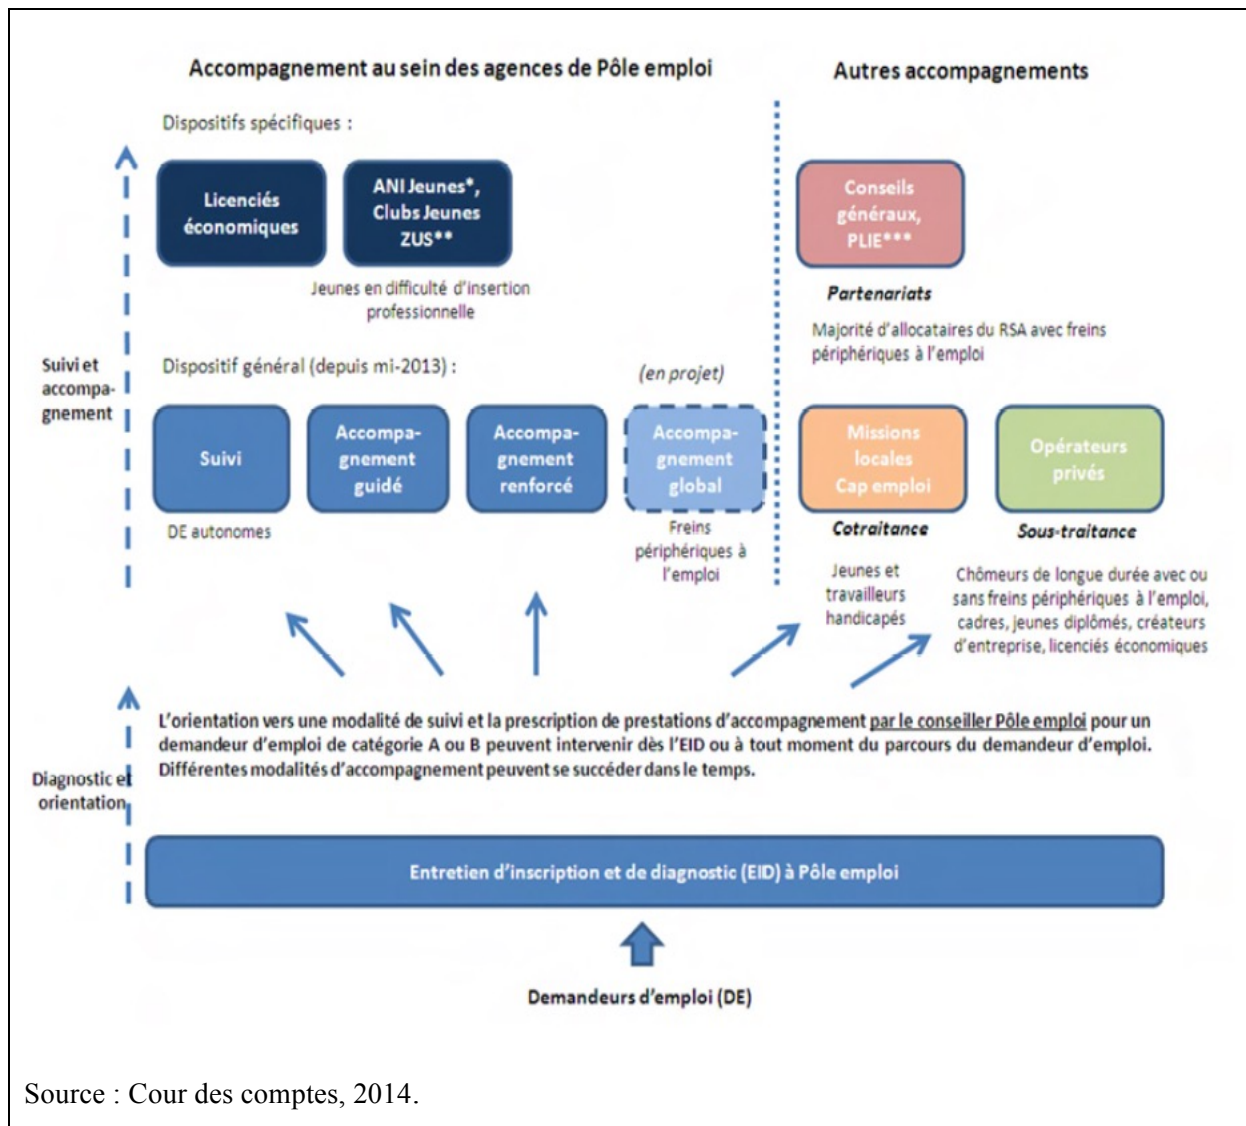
Accompagnement au sein des agences de Pôle emploi

Autres accompagnements

Dispositifs spécifiques :

Licenciés économiques

ANI Jeunes*, Clubs Jeunes ZUS**

Jeunes en difficulté d'insertion professionnelle

Conseils généraux, PLIE***

Partenariats

Majorité d'allocataires du RSA avec freins périphériques à l'emploi

Suivi et accompagnement

Dispositif général (depuis mi-2013) :

(en projet)

Suivi

Accompagnement guidé

Accompagnement renforcé

Accompagnement global

Missions locales Cap emploi

Opérateurs privés

DE autonomes

Freins périphériques à l'emploi

Cotraitance

Sous-traitance

Jeunes et travailleurs handicapés

Chômeurs de longue durée avec ou sans freins périphériques à l'emploi, cadres, jeunes diplômés, créateurs d'entreprise, licenciés économiques

L'orientation vers une modalité de suivi et la prescription de prestations d'accompagnement par le conseiller Pôle emploi pour un demandeur d'emploi de catégorie A ou B peuvent intervenir dès l'EID ou à tout moment du parcours du demandeur d'emploi. Différentes modalités d'accompagnement peuvent se succéder dans le temps.

Diagnostic et orientation

Entretien d'inscription et de diagnostic (EID) à Pôle emploi

Demandeurs d'emploi (DE)

Source : Cour des comptes, 2014.